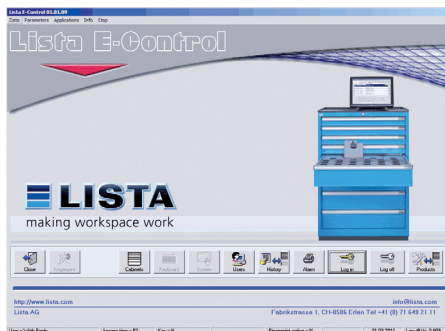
Lista E-Control 01.01.09
Data Parameters Applications Info Stop

Lista E-Control

LISTA
making workspace work

Close
Keyboard
Cabinets
Keyboard
Screen
Users
History
Alarm
Log in
Log off
Products

http://www.lista.com
info@lista.com
Lista AG
Fabrikstrasse 1, CH-8586 Erlen Tel +41 (0) 71 649 21 11

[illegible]